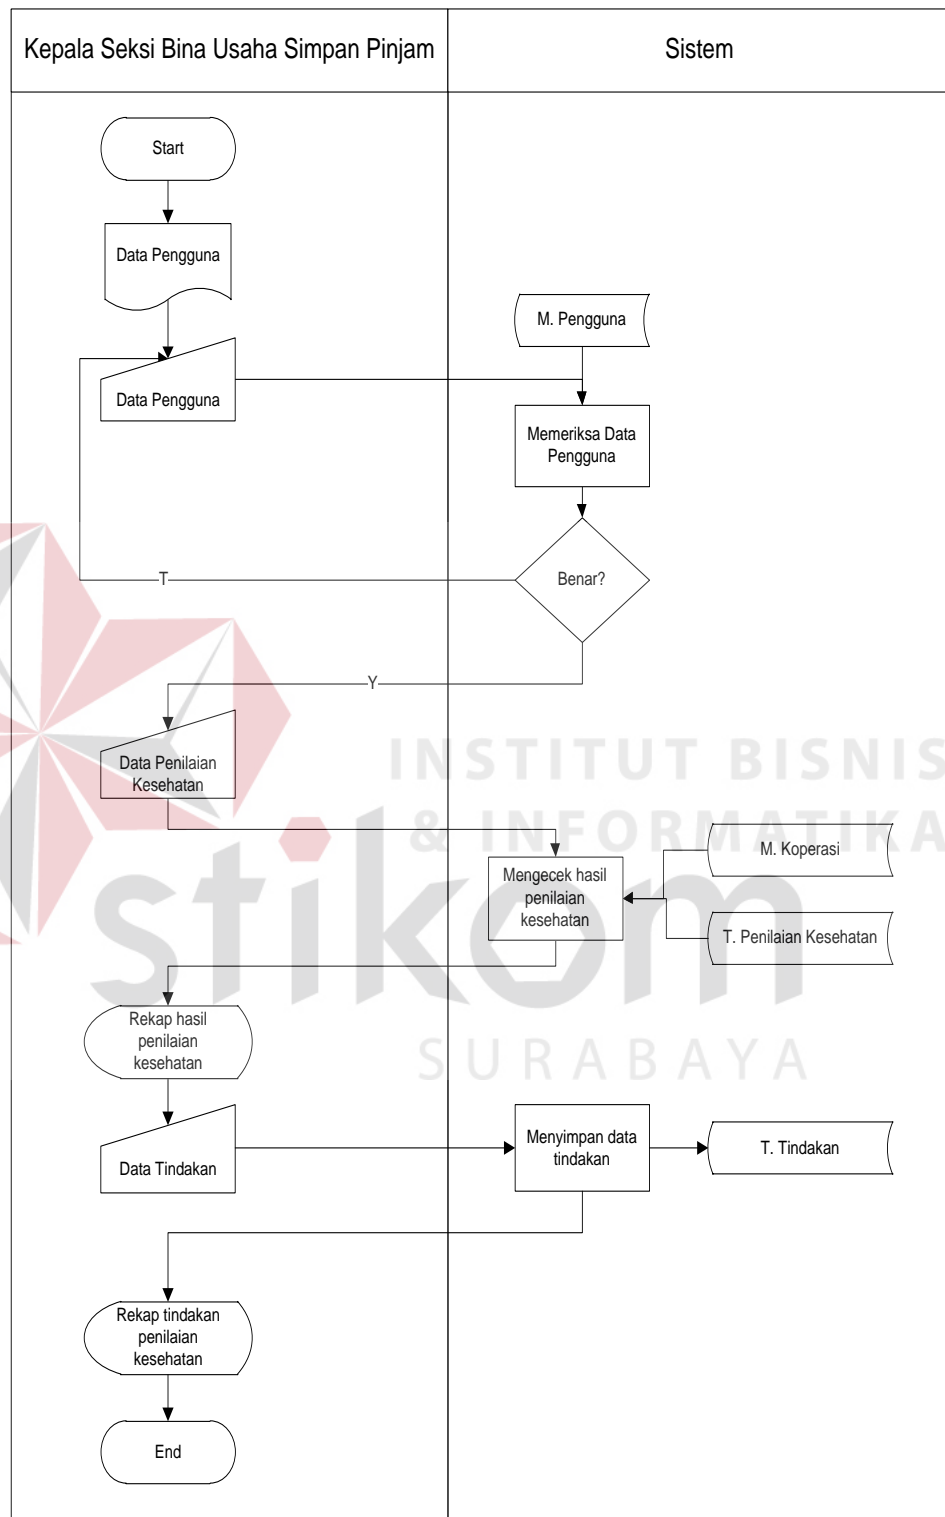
Kepala Seksi Bina Usaha Simpan Pinjam

Sistem

Start

Data Pengguna

M. Pengguna

Data Pengguna

Memeriksa Data Pengguna

T

Benar?

Y

Data Penilaian Kesehatan

INSTITUT BISNIS & INFORMATIKA

M. Koperasi

Mengecek hasil penilaian kesehatan

T. Penilaian Kesehatan

stikom

Rekap hasil penilaian kesehatan

SURABAYA

Data Tindakan

Menyimpan data tindakan

T. Tindakan

Rekap tindakan penilaian kesehatan

End